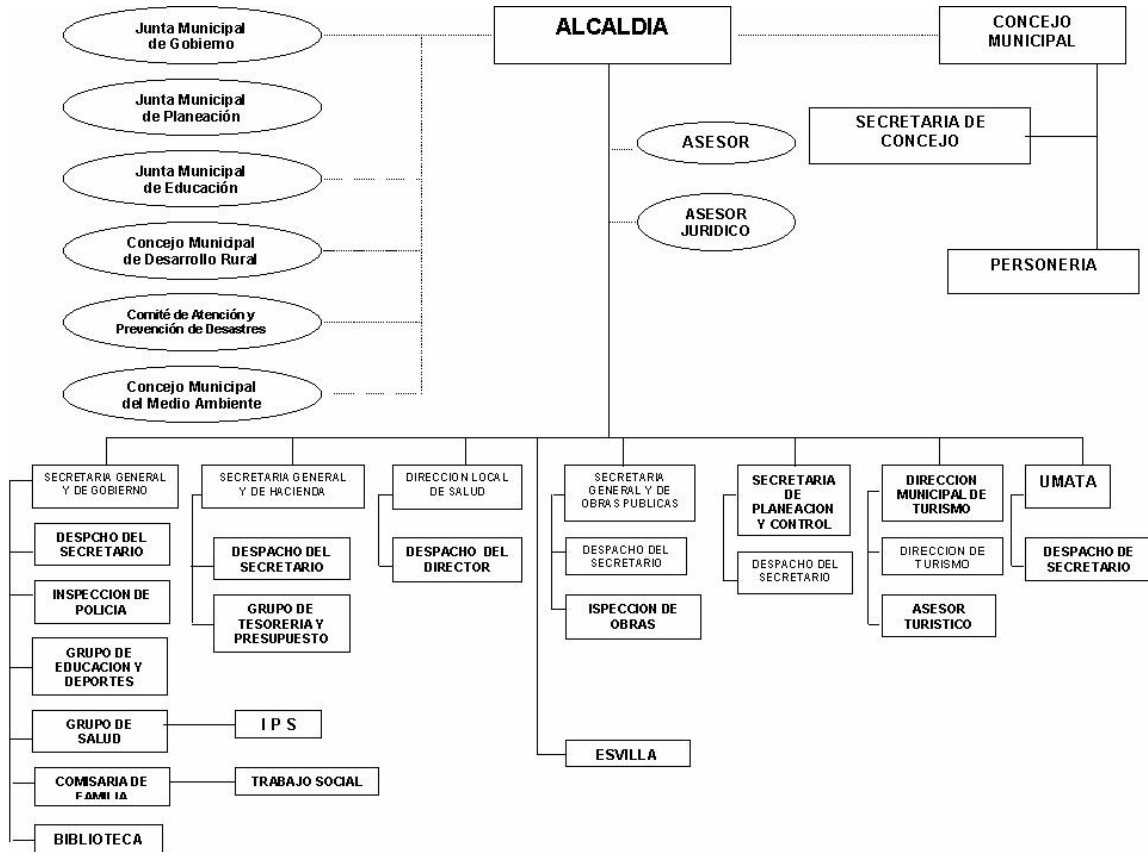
Junta Municipal de Gobierno

Junta Municipal de Planeación

Junta Municipal de Educación

Concejo Municipal de Desarrollo Rural

Comité de Atención y Prevención de Desastres

Concejo Municipal del Medio Ambiente

ALCALDIA

CONCEJO MUNICIPAL

SECRETARIA DE CONCEJO

PERSONERIA

ASESOR

ASESOR JURIDICO

SECRETARIA GENERAL Y DE GOBIERNO

DESPCHO DEL SECRETARIO

INSPECCION DE POLICIA

GRUPO DE EDUCACION Y DEPORTES

GRUPO DE SALUD

I P S

COMISARIA DE FAMILIA

TRABAJO SOCIAL

BIBLIOTECA

SECRETARIA GENERAL Y DE HACIENDA

DESPACHO DEL SECRETARIO

GRUPO DE TESORERIA Y PRESUPUESTO

DIRECCION LOCAL DE SALUD

DESPACHO DEL DIRECTOR

SECRETARIA GENERAL Y DE OBRAS PUBLICAS

DESPACHO DEL SECRETARIO

ISPECCION DE OBRAS

ESVILLA

SECRETARIA DE PLANEACION Y CONTROL

DESPACHO DEL SECRETARIO

DIRECCION MUNICIPAL DE TURISMO

DIRECCION DE TURISMO

ASESOR TURISTICO

UMATA

DESPACHO DE SECRETARIO